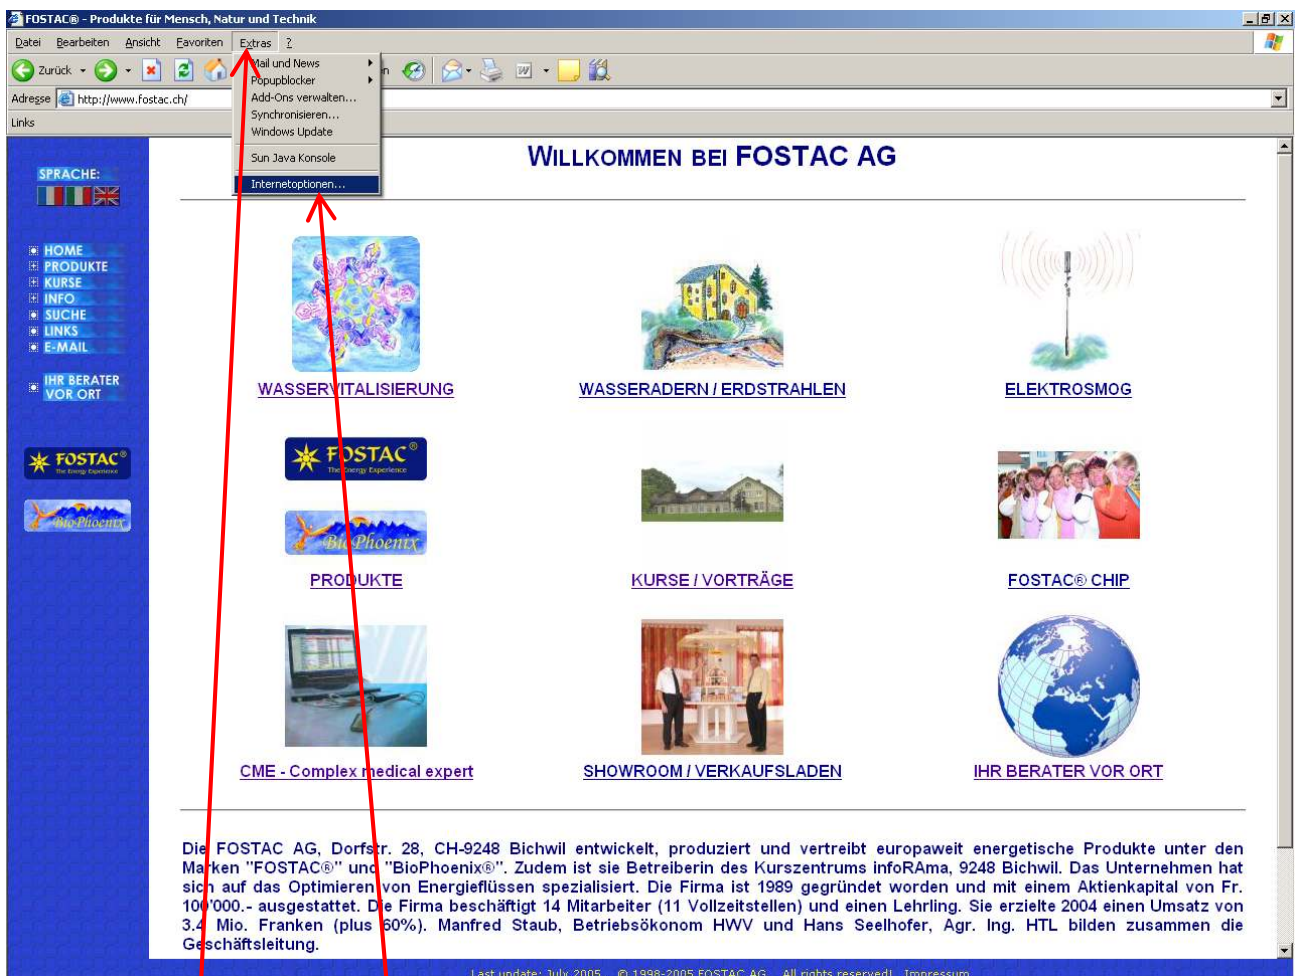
FOSTAC® - Produkte für Mensch, Natur und Technik

Datei Bearbeiten Ansicht Favoriten Extras ?

Zurück

Adresse http://www.fostac.ch/

Links

Mail und News
Popupblocker
Add-Ons verwalten...
Synchronisieren...
Windows Update
Sun Java Konsole
Internetoptionen...

SPRACHE:

HOME
PRODUKTE
KURSE
INFO
SUCHE
LINKS
E-MAIL

IHR BERATER VOR ORT

FOSTAC® The Energy Experience

BioPhoenix

WILLKOMMEN BEI FOSTAC AG

WASSERVITALISIERUNG

WASSERADERN / ERDSTRAHLEN

ELEKTROSMOG

FOSTAC® The Energy Experience

BioPhoenix

PRODUKTE

KURSE / VORTRÄGE

FOSTAC® CHIP

CME - Complex medical expert

SHOWROOM / VERKAUFSLADEN

IHR BERATER VOR ORT

Die FOSTAC AG, Dorfstr. 28, CH-9248 Bichwil entwickelt, produziert und vertreibt europaweit energetische Produkte unter den Marken "FOSTAC®" und "BioPhoenix®". Zudem ist sie Betreiberin des Kurszentrums infoRAma, 9248 Bichwil. Das Unternehmen hat sich auf das Optimieren von Energieflüssen spezialisiert. Die Firma ist 1989 gegründet worden und mit einem Aktienkapital von Fr. 100'000.- ausgestattet. Die Firma beschäftigt 14 Mitarbeiter (11 Vollzeitstellen) und einen Lehrling. Sie erzielte 2004 einen Umsatz von 3.4 Mio. Franken (plus 60%). Manfred Staub, Betriebsökonom HWV und Hans Seelhofer, Agr. Ing. HTL bilden zusammen die Geschäftsleitung.

Last update: July 2005 © 1998-2005 FOSTAC AG All rights reserved! Impressum